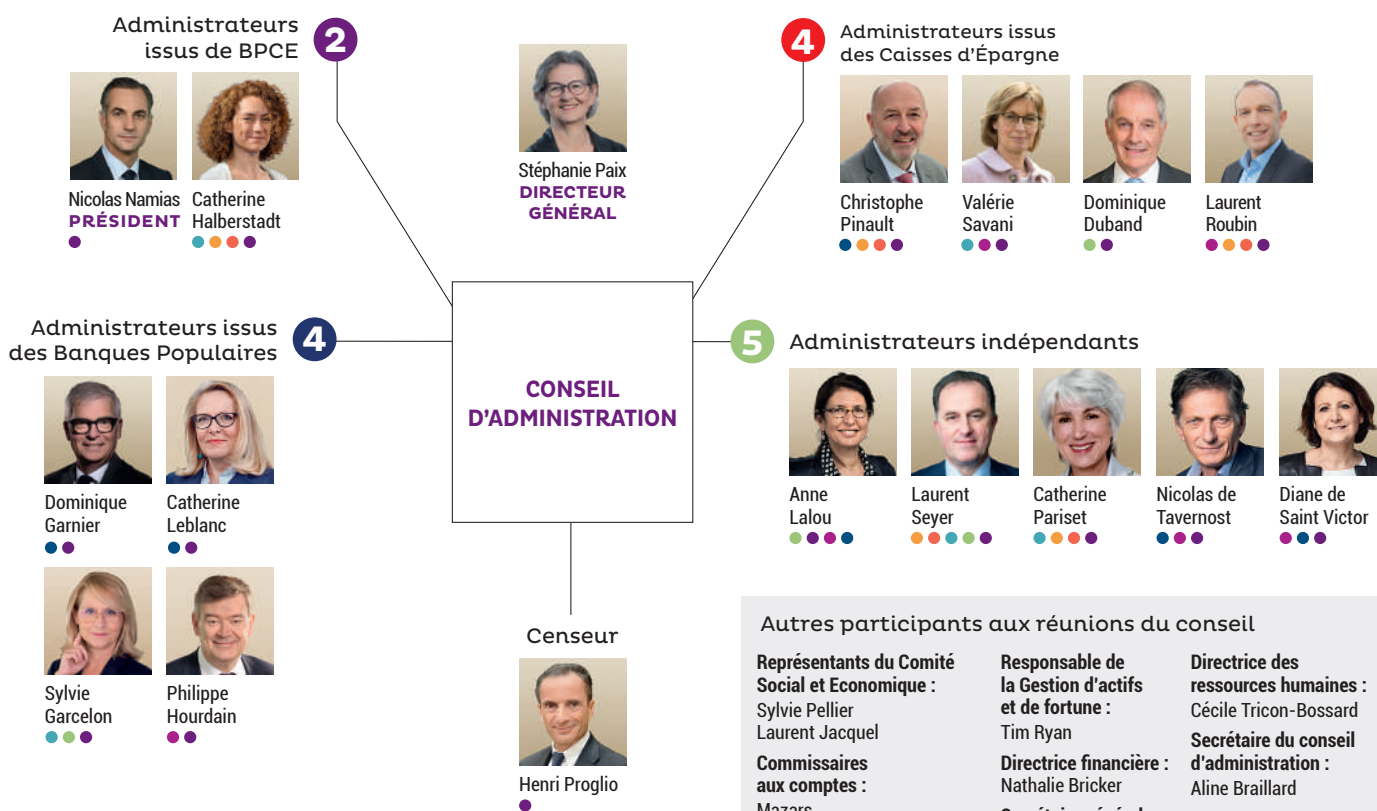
Administrateurs issus de BPCE 2

Nicolas Namias PRÉSIDENT

Catherine Halberstadt

Stéphanie Paix DIRECTEUR GÉNÉRAL

4 Administrateurs issus des Caisses d'Épargne

Christophe Pinault

Valérie Savani

Dominique Duband

Laurent Roubin

Administrateurs issus des Banques Populaires 4

Dominique Garnier

Catherine Leblanc

Sylvie Garcelon

Philippe Hourdain

CONSEIL D'ADMINISTRATION

5 Administrateurs indépendants

Anne Lalou

Laurent Seyer

Catherine Pariset

Nicolas de Tavernost

Diane de Saint Victor

Censeur

Henri Proglio

Autres participants aux réunions du conseil

Représentants du Comité Social et Economique :
Sylvie Pellier
Laurent Jacquel

Commissaires aux comptes :
Mazars

Responsable de la Gestion d'actifs et de fortune :
Tim Ryan

Directrice financière :
Nathalie Bricker

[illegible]

Directrice des ressources humaines :
Cécile Tricon-Bossard

Secrétaire du conseil d'administration :
Aline Braillard